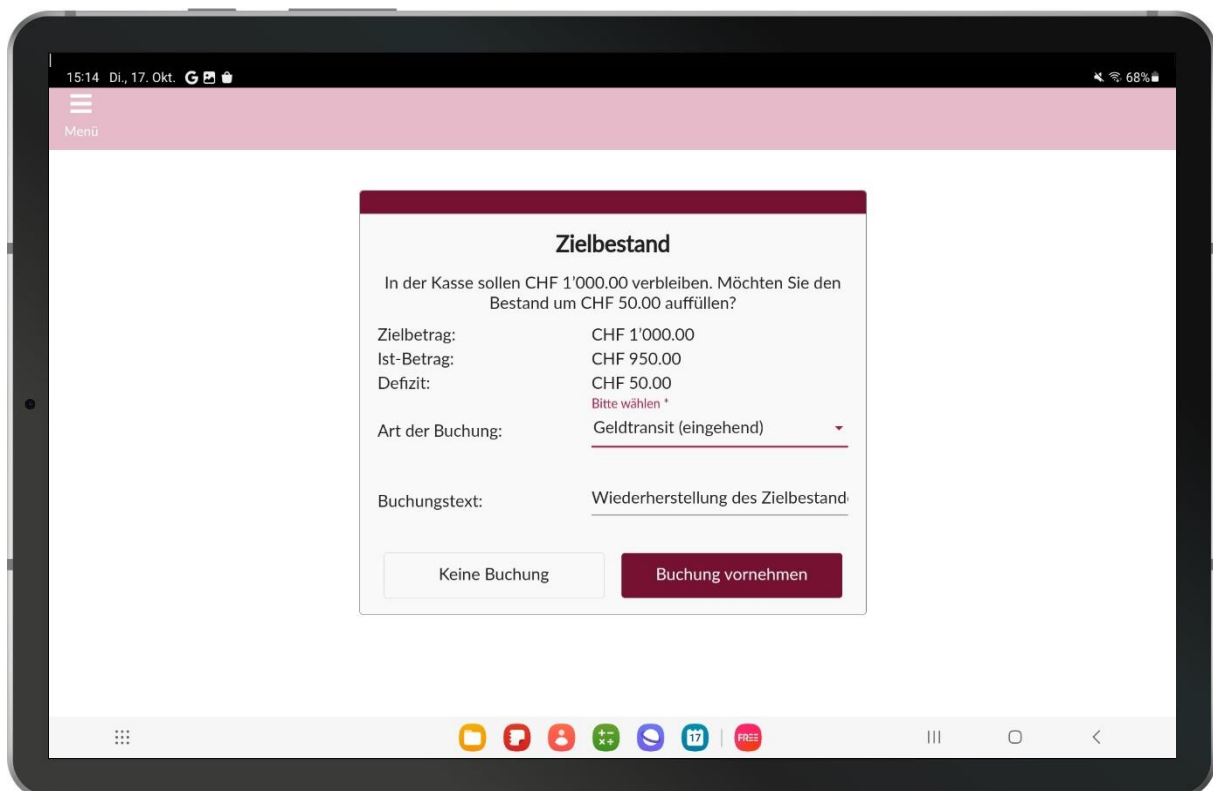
15:14 Di., 17. Okt.

68%

Menü

Zielbestand

In der Kasse sollen CHF 1'000.00 verbleiben. Möchten Sie den Bestand um CHF 50.00 auffüllen?

| Zielbetrag: | CHF 1'000.00 |
|---|---|
| Ist-Betrag: | CHF 950.00 |
| Defizit: | CHF 50.00 |

Bitte wählen *

Art der Buchung: Geldtransit (eingehend)

Buchungstext: Wiederherstellung des Zielbestand

Keine Buchung

Buchung vornehmen

17

FREE